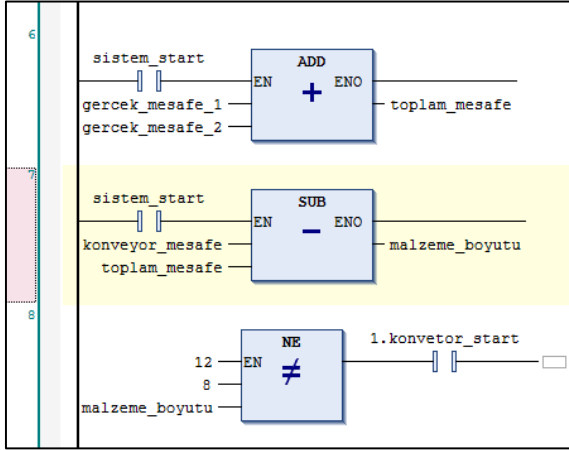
6

sistem_start

ADD

EN

ENO

+

gercek_mesafe_1

gercek_mesafe_2

toplam_mesafe

7

sistem_start

SUB

EN

ENO

−

konveyor_mesafe

toplam_mesafe

malzeme_boyutu

8

NE

1.konvetor_start

12

EN

8

≠

malzeme_boyutu